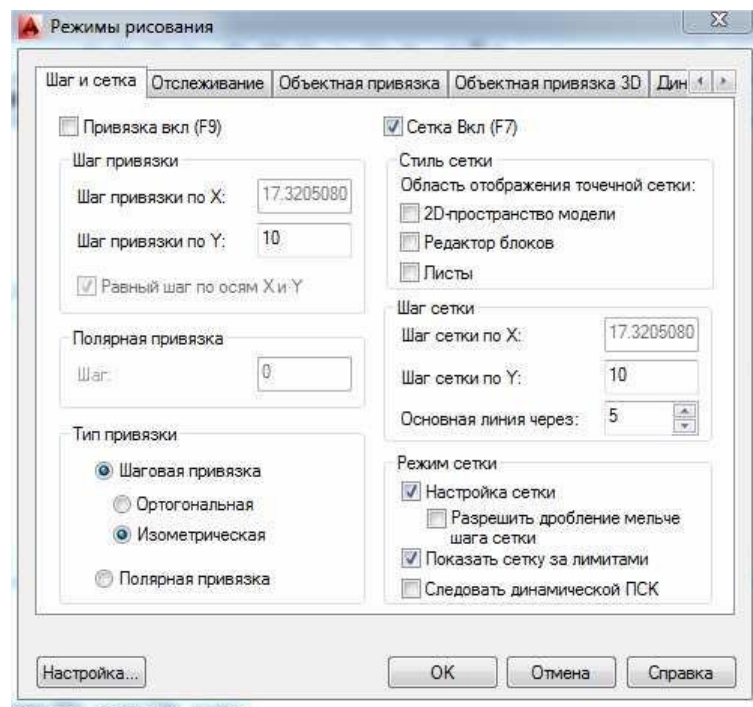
Режимы рисования

Шаг и сетка | Отслеживание | Объектная привязка | Объектная привязка 3D | Дин

Привязка вкл (F9)

Шаг привязки
Шаг привязки по X: 17.3205080
Шаг привязки по Y: 10
Равный шаг по осям X и Y

Полярная привязка
Шаг: 0

Тип привязки
Шаговая привязка
Ортогональная
Изометрическая
Полярная привязка

Сетка Вкл (F7)

Стиль сетки
Область отображения точечной сетки:
2D-пространство модели
Редактор блоков
Листы

Шаг сетки
Шаг сетки по X: 17.3205080
Шаг сетки по Y: 10
Основная линия через: 5

Режим сетки
Настройка сетки
Разрешить дробление мельче шага сетки
Показать сетку за лимитами
Следовать динамической ПСК

Настройка...
OK
Отмена
Справка